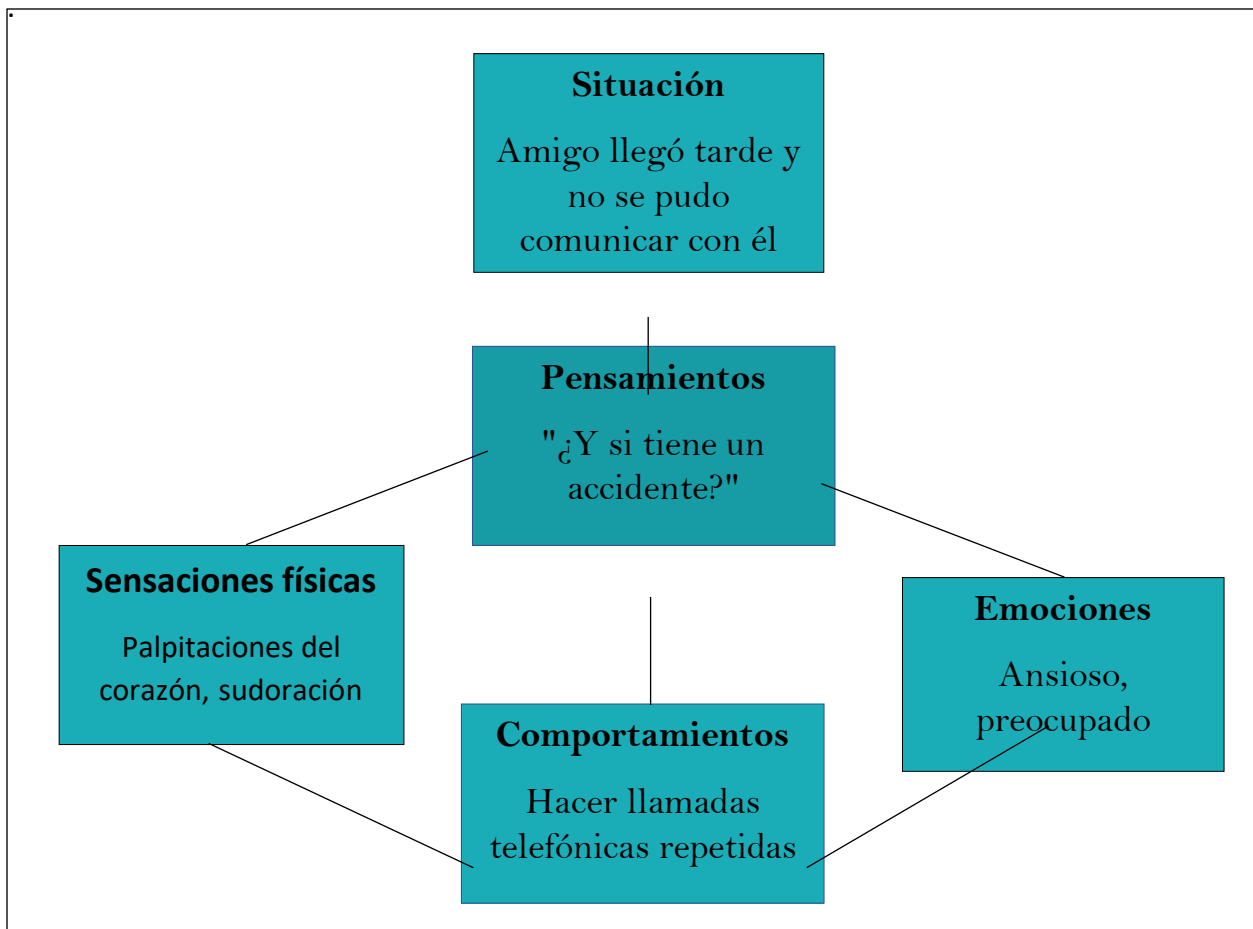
Situación

Amigo llegó tarde y no se pudo comunicar con él

Pensamientos

"¿Y si tiene un accidente?"

Sensaciones físicas

Palpitaciones del corazón, sudoración

Emociones

Ansioso, preocupado

Comportamientos

Hacer llamadas telefónicas repetidas